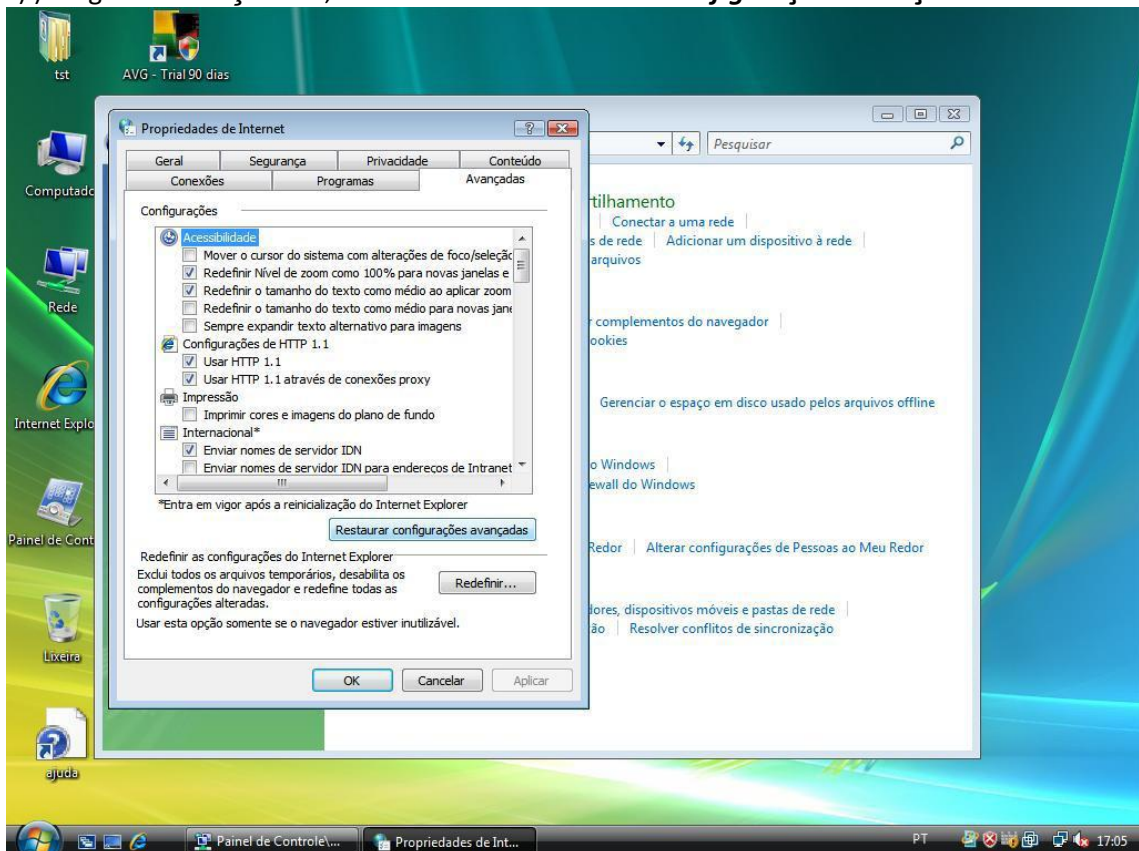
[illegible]

tst

AVG - Trial 90 dias

Computado

Rede

Internet Explo

Painel de Cont

Lixeira

ajuda

Propriedades de Internet

Geral | Segurança | Privacidade | Conteúdo
Conexões | Programas | Avançadas

Configurações

Acessibilidade
Mover o cursor do sistema com alterações de foco/seleçã
Redefinir Nível de zoom como 100% para novas janelas e
Redefinir o tamanho do texto como médio ao aplicar zoom
Redefinir o tamanho do texto como médio para novas jan
Sempre expandir texto alternativo para imagens
Configurações de HTTP 1.1
Usar HTTP 1.1
Usar HTTP 1.1 através de conexões proxy
Impressão
Imprimir cores e imagens do plano de fundo
Internacional*
Enviar nomes de servidor IDN
Enviar nomes de servidor IDN para endereços de Intranet

*Entra em vigor após a reinicialização do Internet Explorer

Restaurar configurações avançadas

Redefinir as configurações do Internet Explorer

Exclui todos os arquivos temporários, desabilita os complementos do navegador e redefine todas as configurações alteradas.

Redefinir...

Usar esta opção somente se o navegador estiver inutilizável.

OK | Cancelar | Aplicar

Pesquisar

rtilhamento
Conectar a uma rede
s de rede | Adicionar um dispositivo à rede
arquivos

r complementos do navegador
ookies

Gerenciar o espaço em disco usado pelos arquivos offline

o Windows
ewall do Windows

Redor | Alterar configurações de Pessoas ao Meu Redor

dores, dispositivos móveis e pastas de rede
ão | Resolver conflitos de sincronização

Painel de Controle\...
Propriedades de Int...

PT 17:05